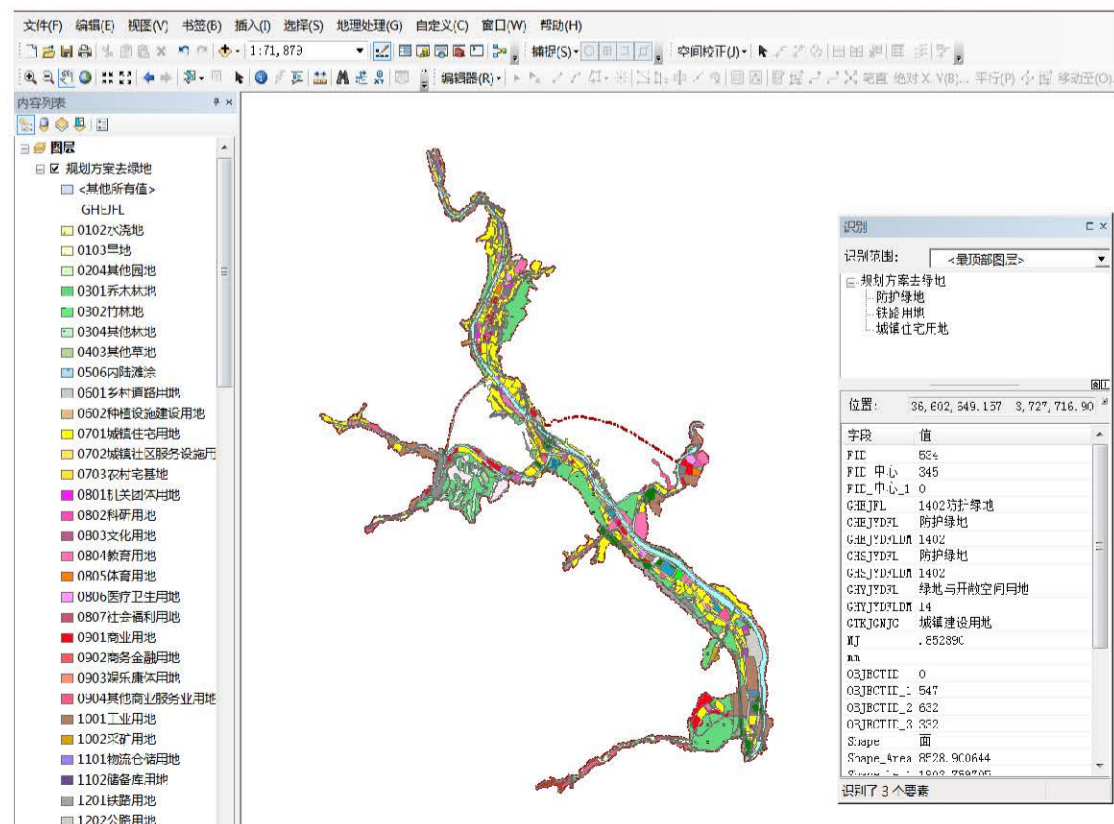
文件(F) 编辑(E) 视图(V) 书签(B) 插入(I) 选择(S) 地理处理(G) 自定义(C) 窗口(W) 帮助(H)

1:71,879

捕捉(S)· 空间校正(J)·

编辑器(R)· 平行(P) 移动至(O)

内容列表

图层
规划方案去绿地
<其他所有值>
GHEJFL
0102水浇地
0103旱地
0204其他园地
0301乔木林地
0302竹林地
0304其他林地
0403其他草地
0506内陆滩涂
0501乡村道路用地
0502种植设施建设用地
0701城镇住宅用地
0702城镇社区服务设施用
0703农村宅基地
0801机关团体用地
0802科研用地
0803文化用地
0804教育用地
0805体育用地
0806医疗卫生用地
0807社会福利用地
0901商业用地
0902商务金融用地
0903娱乐康体用地
0904其他商业服务业用地
1001工业用地
1002采矿用地
1101物流仓储用地
1102储备库用地
1201铁路用地
1202公路用地

识别
识别范围: <最顶部图层>
规划方案去绿地
防护绿地
铁路用地
城镇住宅用地

位置: 36,602,349.157 3,727,716.90

| 字段 | 值 |
|---|---|
| FID | 534 |
| FID_中心 | 345 |
| FID_中心_1 | 0 |
| GHEJFL | 1402防护绿地 |
| GHEJYDFL | 防护绿地 |
| GHEJYDFLDM | 1402 |
| GHSJYDFL | 防护绿地 |
| GHSJYDFLDM | 1402 |
| GHYJYDFL | 绿地与开敞空间用地 |
| GHYJYDFLDM | 14 |
| GTKJGNJC | 城镇建设用地 |
| MJ | .852890 |
| mm | |
| OBJECTID | 0 |
| OBJECTID_1 | 547 |
| OBJECTID_2 | 632 |
| OBJECTID_3 | 332 |
| Shape | 面 |
| Shape_Area | 8528.900644 |
| Shape_Len | 1803.759705 |

识别了 3 个要素